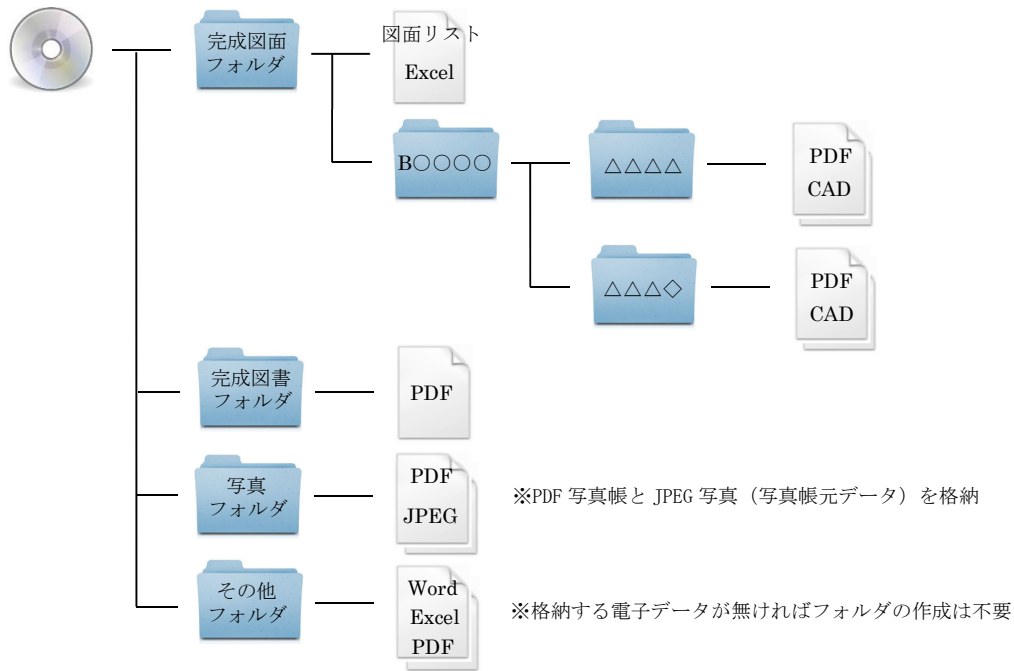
完成図面
フォルダ

図面リスト
Excel

B○○○○

△△△△

PDF
CAD

△△△◇

PDF
CAD

完成図書
フォルダ

PDF

写真
フォルダ

PDF
JPEG

※PDF 写真帳と JPEG 写真（写真帳元データ）を格納

その他
フォルダ

Word
Excel
PDF

※格納する電子データが無ければフォルダの作成は不要